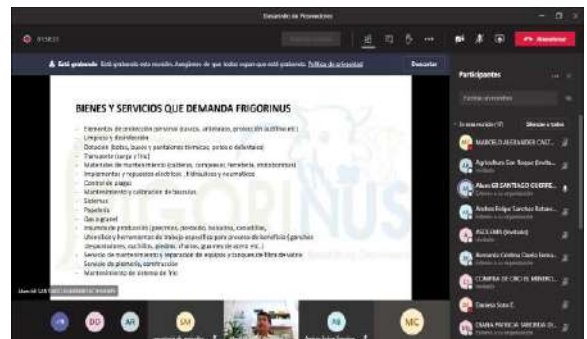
Desarrollo de Proveedores

01:50:13

Abandonar

Está grabando Está grabando esta reunión. Asegúrese de que todos sepan que está grabando. Política de privacidad

Descartar

BIENES Y SERVICIOS QUE DEMANDA FRIGORINUS

- Elementos de protección personal (cascos, antifluidos, protección auditiva etc.)
- Limpieza y desinfección
- Dotación (botas, buzos y pantalones térmicos, petos o delantales)
- Transporte (carga y Vivo)
- Materiales de mantenimiento (calderas, compresores, ferretería, electrodomésticos)
- Implementos y repuestos eléctricos, hidráulicos y neumáticos
- Control de plagas
- Mantenimiento y calibración de básculas
- Sistemas
- Papelería
- Gas natural
- Insumos de producción (guantes, delantales, bolsas, canastillas)
- Utensilios y herramientas de trabajo especial para proceso de beneficio (ganchos, despostadores, cuchillos, piedras, afilares, guantes de acero etc.)
- Servicio de mantenimiento y reparación de equipos y tanques en fibra de vidrio
- Servicio de plomería, construcción
- Mantenimiento de sistema de frío

Participantes

Invitar a alguien

En la reunión (17)

Silenciar a todos

MARCELA ALEJANDRA CAST...

Agricultura San Roque Envig...

Alvaro DE SANTIAGO GUERRE...

Andrés Felipe Sánchez Betanc...

AGUILERA (Invitado)

Armando Cristino Osorio Ferna...

COMPRA DE ORO EL MINERO...

Daniela Sosa C

DIANA PATRICIA SARMIENTO D...